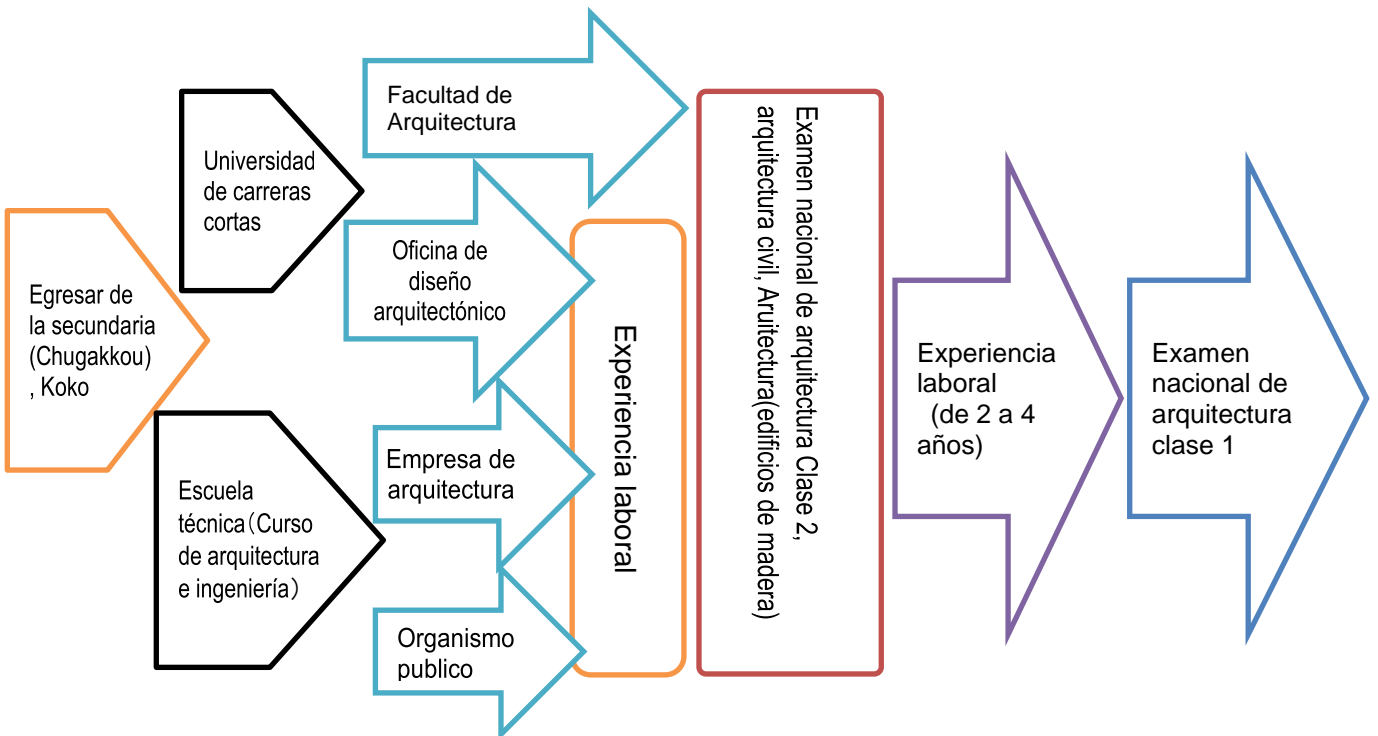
Egresar de la secundaria (Chugakkou) , Koko

Universidad de carreras cortas

Escuela técnica（Curso de arquitectura e ingeniería）

Facultad de Arquitectura

Oficina de diseño arquitectónico

Empresa de arquitectura

Organismo publico

Experiencia laboral

Examen nacional de arquitectura Clase 2, arquitectura civil, Aruitectura(edificios de madera)

Experiencia laboral (de 2 a 4 años)

Examen nacional de arquitectura clase 1